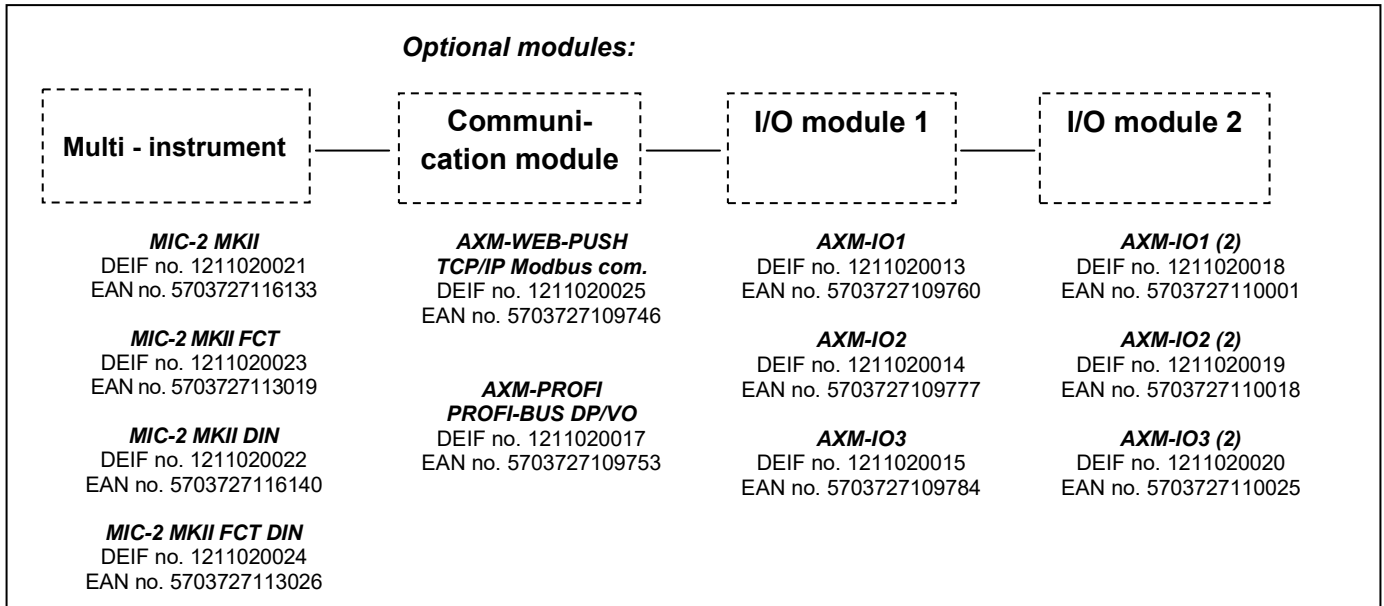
Optional modules:

Multi - instrument

Communication module

I/O module 1

I/O module 2

MIC-2 MKII
DEIF no. 1211020021
EAN no. 5703727116133

MIC-2 MKII FCT
DEIF no. 1211020023
EAN no. 5703727113019

MIC-2 MKII DIN
DEIF no. 1211020022
EAN no. 5703727116140

MIC-2 MKII FCT DIN
DEIF no. 1211020024
EAN no. 5703727113026

AXM-WEB-PUSH
TCP/IP Modbus com.
DEIF no. 1211020025
EAN no. 5703727109746

AXM-PROFI
PROFI-BUS DP/VO
DEIF no. 1211020017
EAN no. 5703727109753

AXM-IO1
DEIF no. 1211020013
EAN no. 5703727109760

AXM-IO2
DEIF no. 1211020014
EAN no. 5703727109777

AXM-IO3
DEIF no. 1211020015
EAN no. 5703727109784

AXM-IO1 (2)
DEIF no. 1211020018
EAN no. 5703727110001

AXM-IO2 (2)
DEIF no. 1211020019
EAN no. 5703727110018

AXM-IO3 (2)
DEIF no. 1211020020
EAN no. 5703727110025